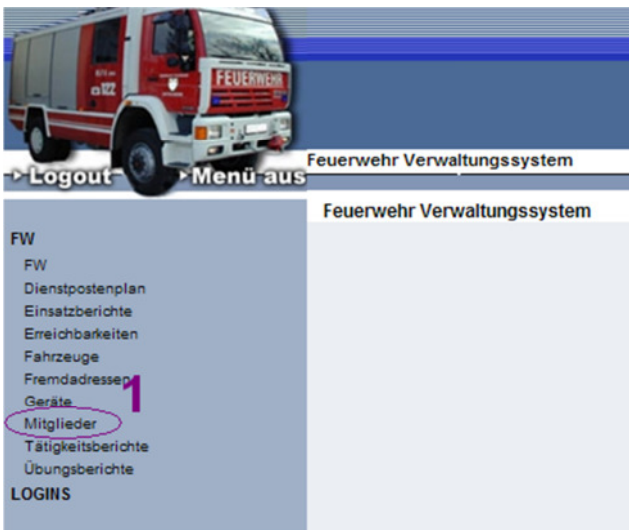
FEUERWEHR

Logout

Menü aus

Feuerwehr Verwaltungssystem

Feuerwehr Verwaltungssystem

FW

FW
Dienstpostenplan
Einsatzberichte
Erreichbarkeiten
Fahrzeuge
Fremdadressen
Geräte
Mitglieder
Tätigkeitsberichte
Übungsberichte

1

LOGINS